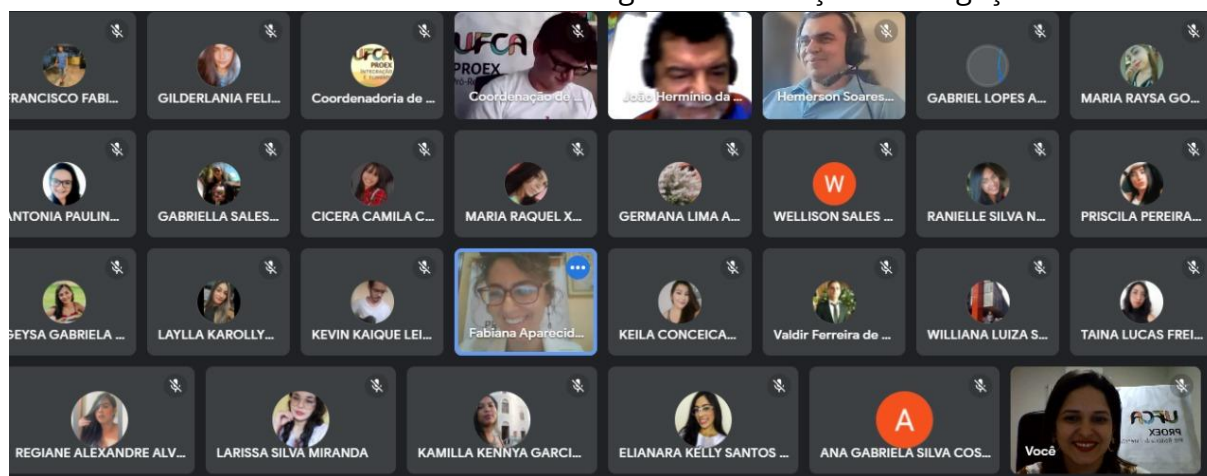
FRANCISCO FABI...
GILDERLANIA FELI...
UFCA PROEX
Coordenadoria de ...
UFCA PROEX
Coordenação de ...
João Hermínio da ...
Hemerson Soares...
GABRIEL LOPES A...
MARIA RAYSA GO...
ANTONIA PAULIN...
GABRIELLA SALES...
CICERA CAMILA C...
MARIA RAQUEL X...
GERMANA LIMA A...
W
WELLISON SALES ...
RANIELLE SILVA N...
PRISCILA PEREIRA...
GEYSA GABRIELA ...
LAYLLA KAROLLY...
KEVIN KAIQUE LEI...
Fabiana Aparecid...
KEILA CONCEICA...
Valdir Ferreira de ...
WILLIANA LUIZA S...
TAINA LUCAS FREI...
REGIANE ALEXANDRE ALV...
LARISSA SILVA MIRANDA
KAMILLA KENNYA GARCI...
ELIANARA KELLY SANTOS ...
A
ANA GABRIELA SILVA COS...
UFCA PROEX
Você